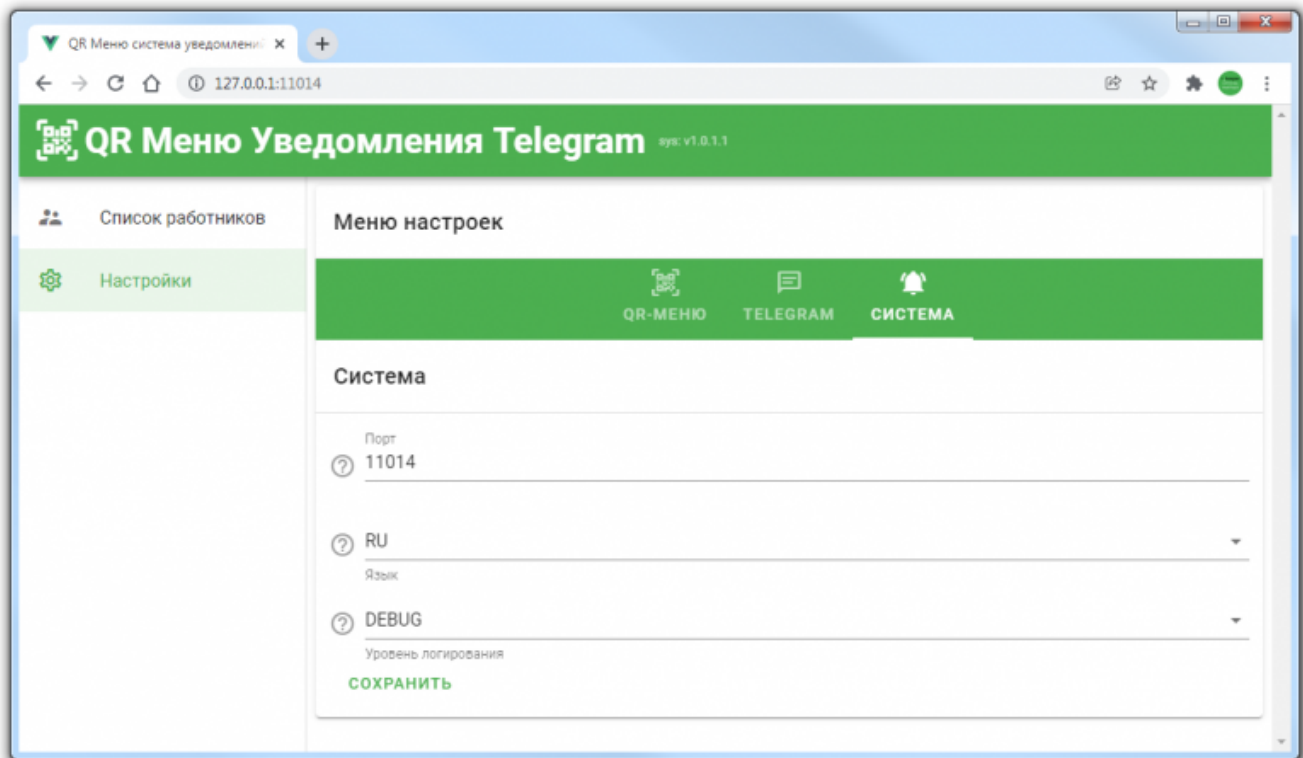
QR Меню система уведомлени ×
+

127.0.0.1:11014

QR Меню Уведомления Telegram sys: v1.0.1.1

Список работников

Настройки

Меню настроек

QR-МЕНЮ
TELEGRAM
СИСТЕМА

Система

Порт
11014

RU
Язык

DEBUG
Уровень логирования

СОХРАНИТЬ